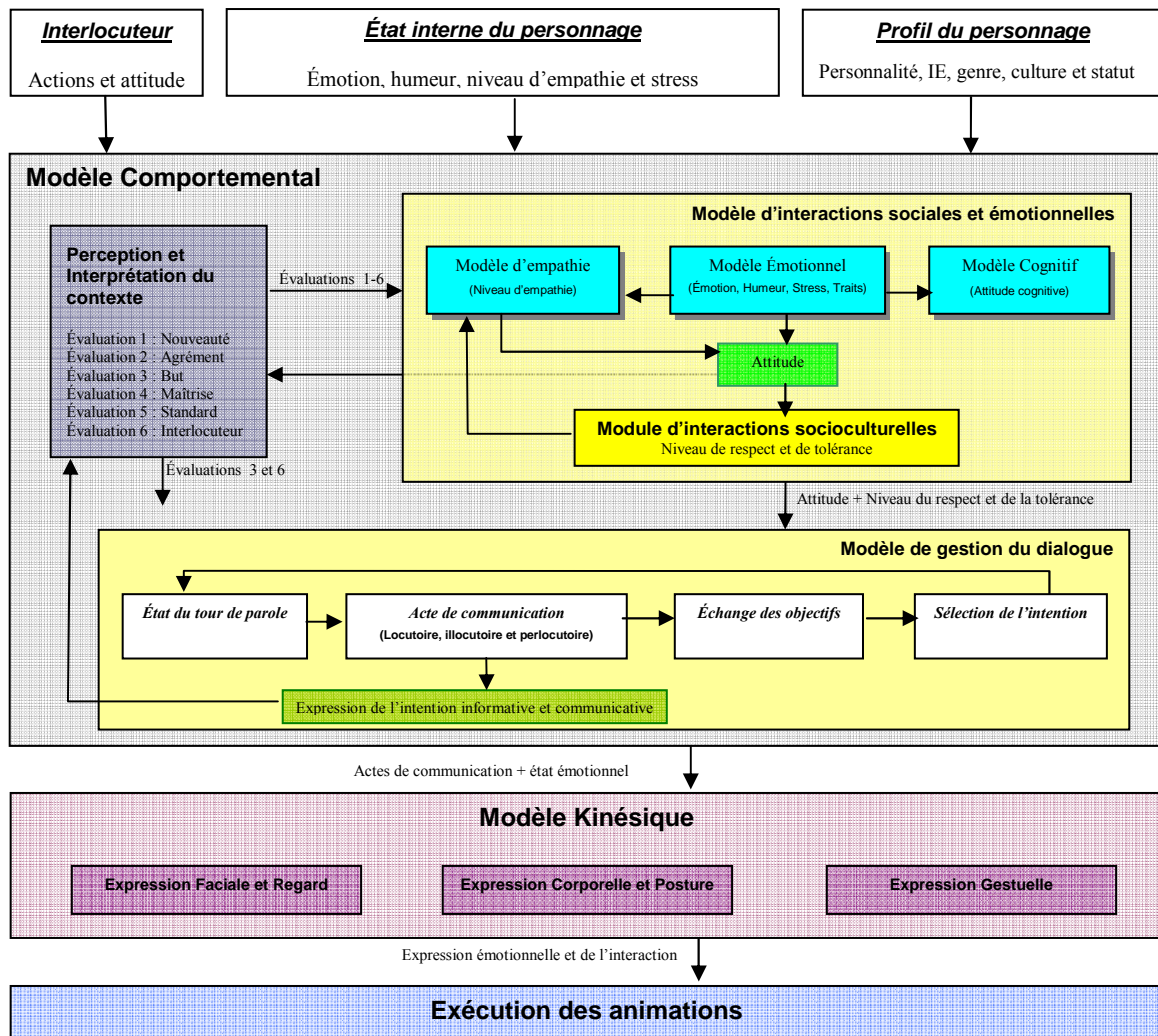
Interlocuteur

Actions et attitude

État interne du personnage

Émotion, humeur, niveau d'empathie et stress

Profil du personnage

Personnalité, IE, genre, culture et statut

Modèle Comportemental

Modèle d'interactions sociales et émotionnelles

Perception et Interprétation du contexte

Évaluation 1 : Nouveauté
Évaluation 2 : Agrément
Évaluation 3 : But
Évaluation 4 : Maîtrise
Évaluation 5 : Standard
Évaluation 6 : Interlocuteur

Évaluations 1-6

Modèle d'empathie
(Niveau d'empathie)

Modèle Émotionnel
(Émotion, Humeur, Stress, Traits)

Modèle Cognitif
(Attitude cognitive)

Attitude

Module d'interactions socioculturelles
Niveau de respect et de tolérance

Évaluations 3 et 6

Attitude + Niveau du respect et de la tolérance

Modèle de gestion du dialogue

État du tour de parole

Acte de communication
(Locutoire, illocutoire et perlocutoire)

Échange des objectifs

Sélection de l'intention

Expression de l'intention informative et communicative

Actes de communication + état émotionnel

Modèle Kinésique

Expression Faciale et Regard

Expression Corporelle et Posture

Expression Gestuelle

Expression émotionnelle et de l'interaction

Exécution des animations